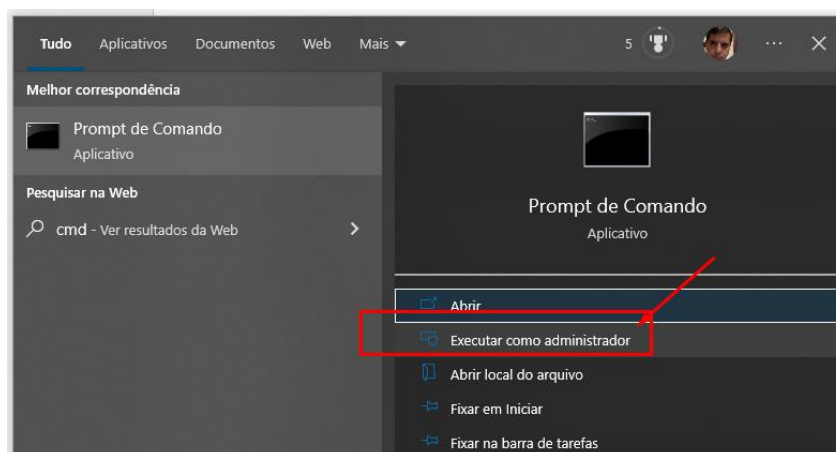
Tudo Aplicativos Documentos Web Mais ▾ 5 ··· ✕

Melhor correspondência

Prompt de Comando
Aplicativo

Pesquisar na Web

cmd - Ver resultados da Web >

Prompt de Comando
Aplicativo

Abrir

Executar como administrador

Abrir local do arquivo

Fixar em Iniciar

Fixar na barra de tarefas